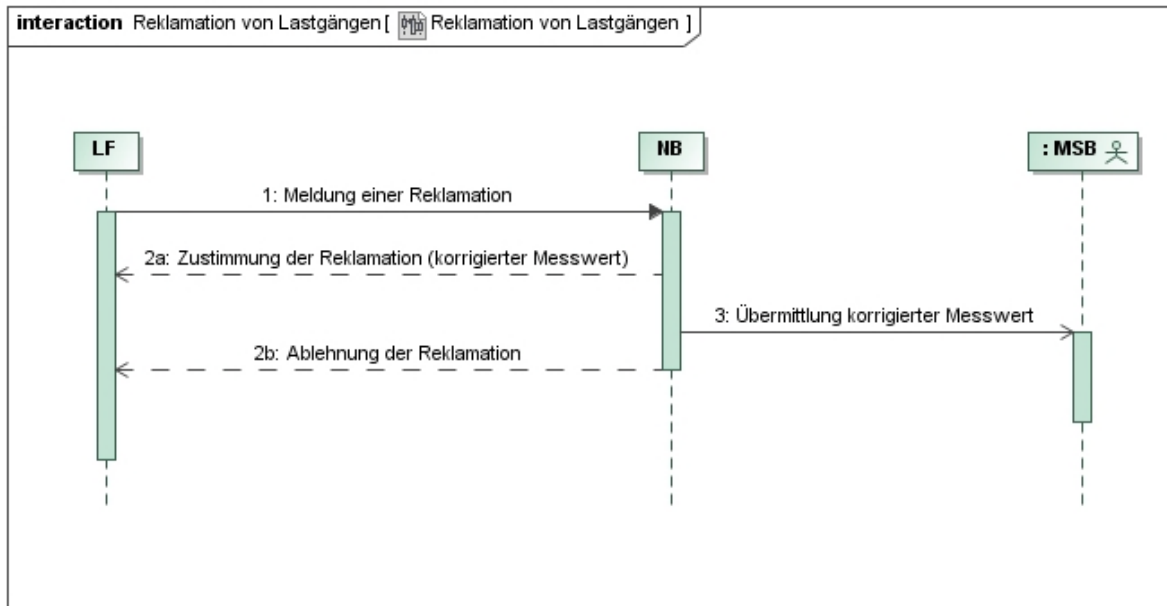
interaction Reklamation von Lastgängen [ Reklamation von Lastgängen ]

LF

NB

: MSB

1: Meldung einer Reklamation

2a: Zustimmung der Reklamation (korrigierter Messwert)

3: Übermittlung korrigierter Messwert

2b: Ablehnung der Reklamation